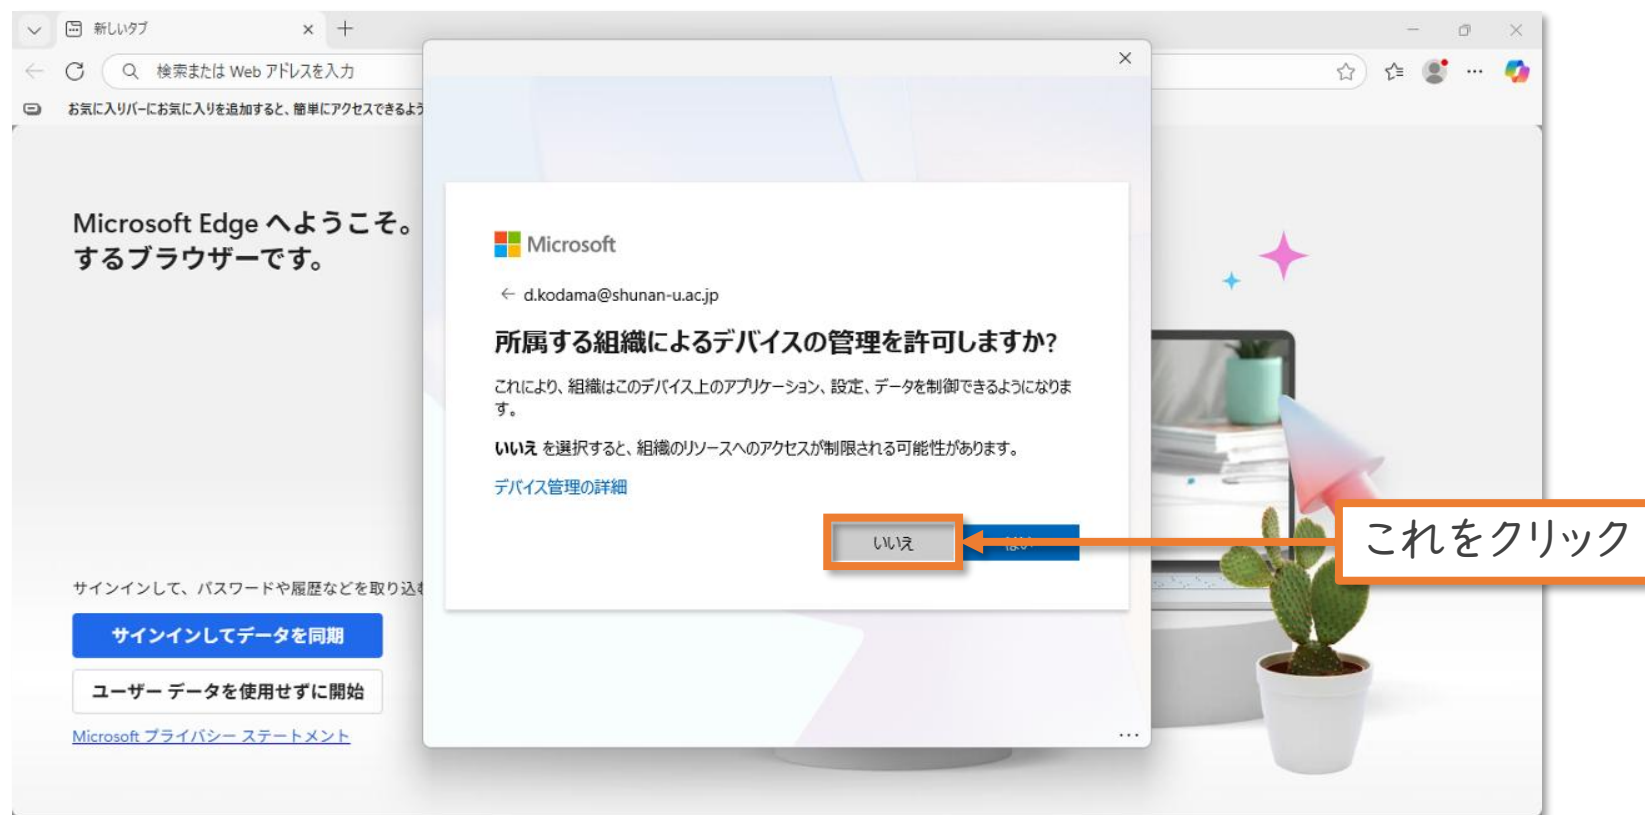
新しいタブ

検索または Web アドレスを入力

お気に入りバーにお気に入りを追加すると、簡単にアクセスできるよう

Microsoft Edge へようこそ。
するブラウザーです。

サインインして、パスワードや履歴などを取り込む

サインインしてデータを同期

ユーザー データを使用せずに開始

Microsoft プライバシー ステートメント

Microsoft

← d.kodama@shunan-u.ac.jp

所属する組織によるデバイスの管理を許可しますか?

これにより、組織はこのデバイス上のアプリケーション、設定、データを制御できるようになります。

いいえ を選択すると、組織のリソースへのアクセスが制限される可能性があります。

デバイス管理の詳細

いいえ

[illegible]

これをクリック

...